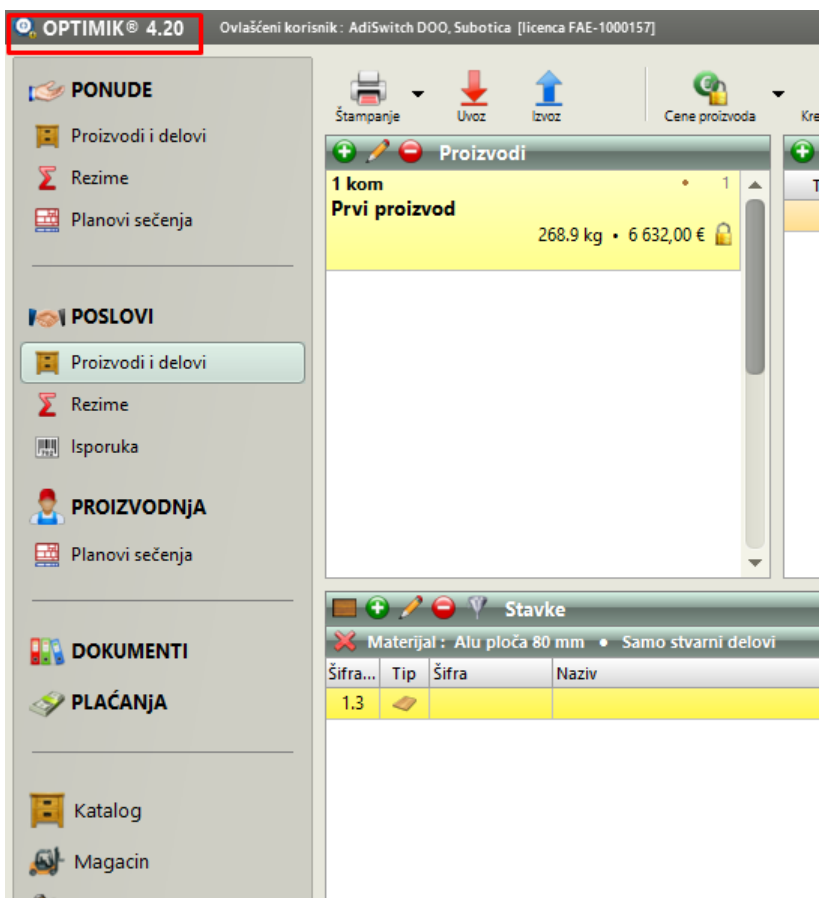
OPTIMIK® 4.20 Ovlašćeni korisnik : AdiSwitch DOO, Subotica [licenca FAE-1000157]

PONUDE
Proizvodi i delovi
Rezime
Planovi sečenja

POSLOVI
Proizvodi i delovi
Rezime
Isporuka

PROIZVODNjA
Planovi sečenja

DOKUMENTI
PLAĆANjA

Katalog
Magacin

Štampanje
Uvoz
Izvoz
Cene proizvoda
Kre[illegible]

Proizvodi
1 kom 1
Prvi proizvod
268.9 kg • 6 632,00 €

T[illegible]

Stavke
Materijal : Alu ploča 80 mm • Samo stvarni delovi

| Šifra... | Tip | Šifra | Naziv |
|---|---|---|---|
| 1.3 | | | |